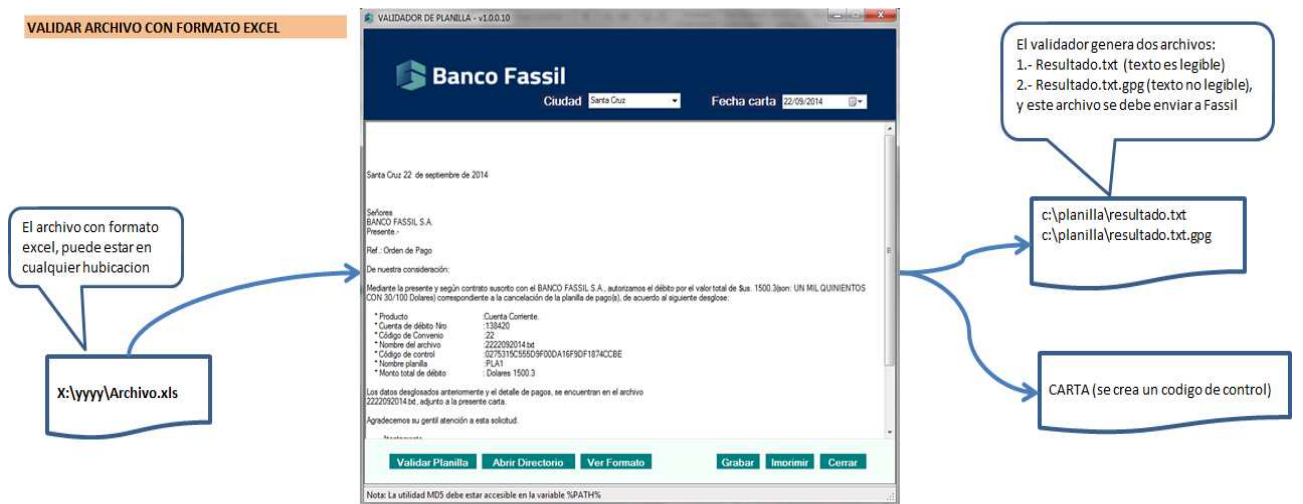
VALIDAR ARCHIVO CON FORMATO EXCEL

VALIDADOR DE PLANILLA - v1.0.0.10

Banco Fassil

Ciudad Santa Cruz

Fecha carta 22/09/2014

Santa Cruz 22 de septiembre de 2014

Señores
BANCO FASSIL S.A.
Presente.-

Ref.: Orden de Pago

De nuestra consideración:

Mediante la presente y según contrato suscrito con el BANCO FASSIL S.A., autorizamos el débito por el valor total de $us. 1500.3(son: UN MIL QUINIENTOS CON 30/100 Dolares) correspondiente a la cancelación de la planilla de pago(s), de acuerdo al siguiente desglose:

* Producto :Cuenta Corriente.
* Cuenta de débito Nro :138420
* Código de Convenio :22
* Nombre del archivo :2222092014.txt
* Código de control :0275315C555D9F00DA16F9DF1874CCBE
* Nombre planilla :PLA1
* Monto total de débito : Dolares 1500.3

Los datos desglosados anteriormente y el detalle de pagos, se encuentran en el archivo 2222092014.txt, adjunto a la presente carta.

Agradecemos su gentil atención a esta solicitud.

Validar Planilla Abrir Directorio Ver Formato Grabar Imprimir Cerrar

Nota: La utilidad MD5 debe estar accesible en la variable %PATH%

El validador genera dos archivos:
1.- Resultado.txt (texto es legible)
2.- Resultado.txt.gpg (texto no legible), y este archivo se debe enviar a Fassil

c:\planilla\resultado.txt
c:\planilla\resultado.txt.gpg

El archivo con formato excel, puede estar en cualquier hubicacion

X:\yyyy\Archivo.xls

CARTA (se crea un codigo de control)